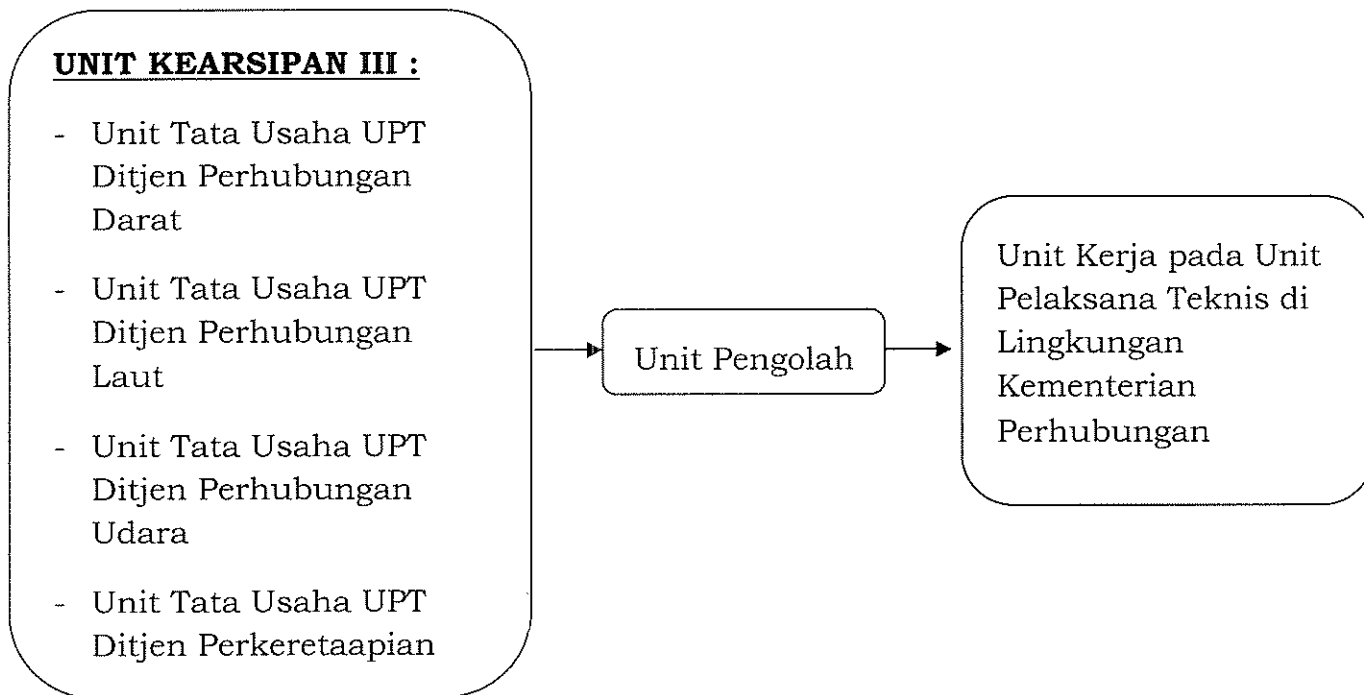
UNIT KEARSIPAN III :

- Unit Tata Usaha UPT Ditjen Perhubungan Darat
- Unit Tata Usaha UPT Ditjen Perhubungan Laut
- Unit Tata Usaha UPT Ditjen Perhubungan Udara
- Unit Tata Usaha UPT Ditjen Perkeretaapian

Unit Pengolah

Unit Kerja pada Unit Pelaksana Teknis di Lingkungan Kementerian Perhubungan